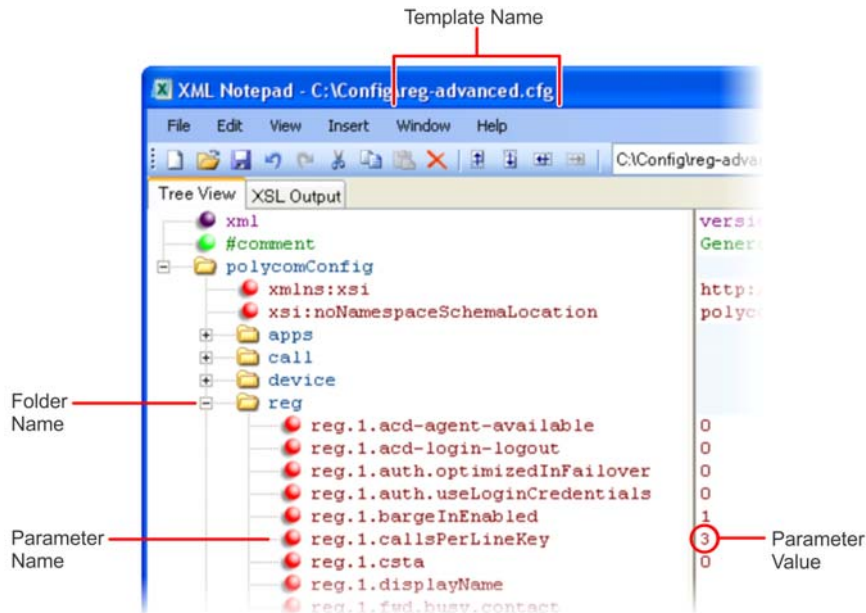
Template Name

XML Notepad - C:\Config\reg-advanced.cfg

File Edit View Insert Window Help

C:\Config\reg-adva

Tree View XSL Output

xml versi
#comment Gener
polycomConfig
xmlns:xsi http:
xsi:noNamespaceSchemaLocation polyc
apps
call
device
reg
reg.1.acd-agent-available 0
reg.1.acd-login-logout 0
reg.1.auth.optimizedInFailover 0
reg.1.auth.useLoginCredentials 0
reg.1.bargeInEnabled 1
reg.1.callsPerLineKey 3
reg.1.csta 0
reg.1.displayName
reg.1.fwd.busy.contact

Folder Name

Parameter Name

Parameter Value